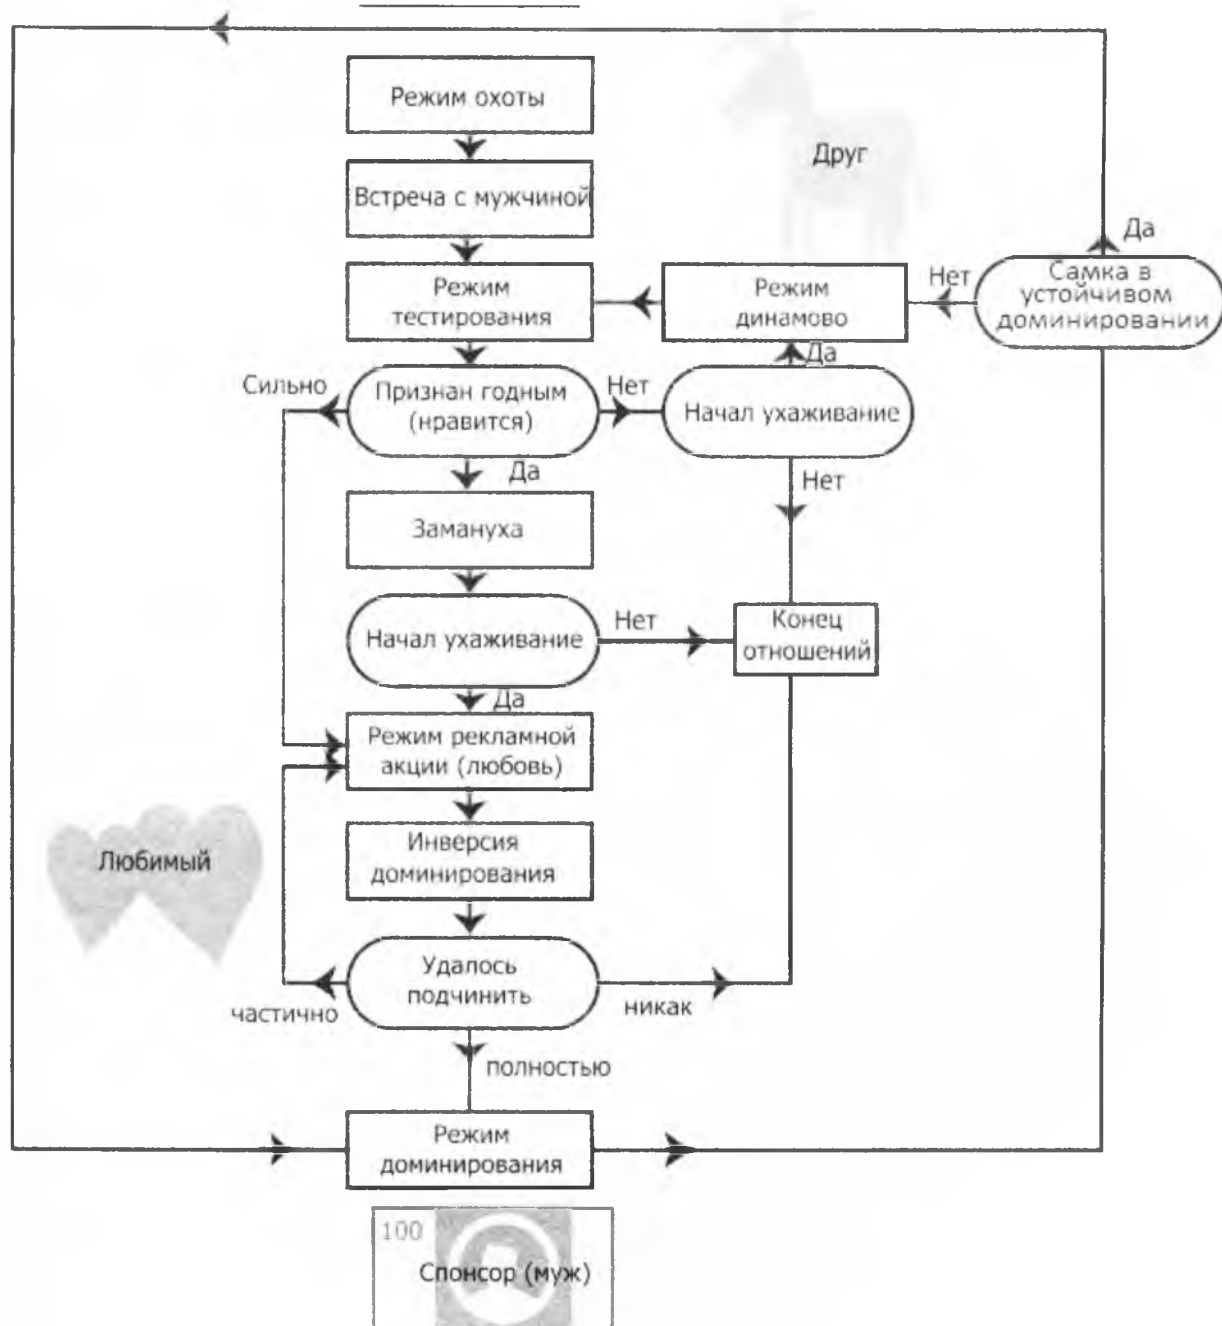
Режим охоты

Встреча с мужчиной

Друг

Да

Нет

Самка в устойчивом доминировании

Режим тестирования

Режим динамово

Да

Сильно

Признан годным (нравится)

Нет

Начал ухаживание

Да

Нет

Замануха

Нет

Начал ухаживание

Конец отношений

Да

Режим рекламной акции (любовь)

Любимый

Инверсия доминирования

Удалось подчинить

частично

никак

полностью

Режим доминирования

100

Спонсор (муж)